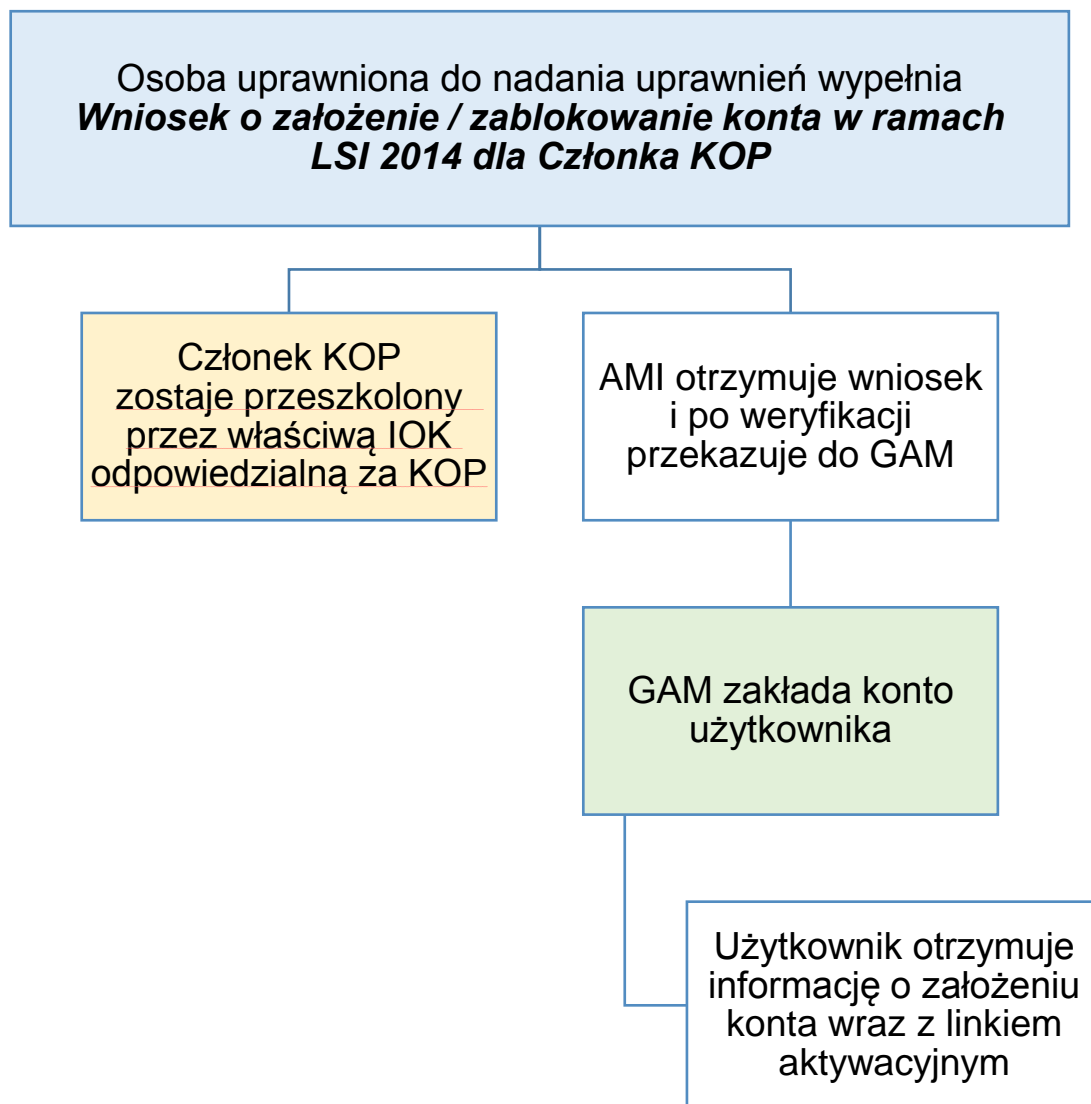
Osoba uprawniona do nadania uprawnień wypełnia
*Wniosek o założenie / zablokowanie konta w ramach LSI 2014 dla Członka KOP*

Członek KOP zostaje przeszkolony przez właściwą IOK odpowiedzialną za KOP

AMI otrzymuje wniosek i po weryfikacji przekazuje do GAM

GAM zakłada konto użytkownika

Użytkownik otrzymuje informację o założeniu konta wraz z linkiem aktywacyjnym